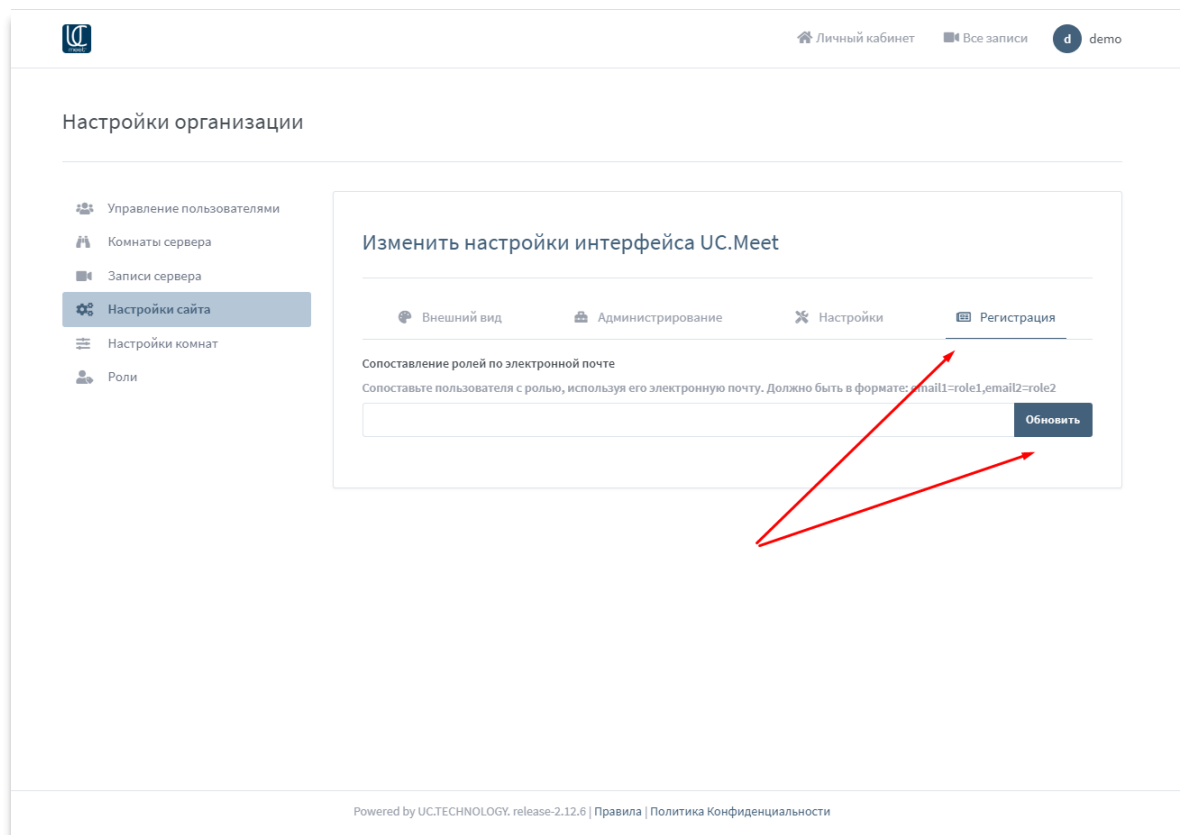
UC meet

Личный кабинет Все записи d demo

Настройки организации

Управление пользователями
Комнаты сервера
Записи сервера
Настройки сайта
Настройки комнат
Роли

Изменить настройки интерфейса UC.Meet

Внешний вид Администрирование Настройки Регистрация

Сопоставление ролей по электронной почте

Сопоставьте пользователя с ролью, используя его электронную почту. Должно быть в формате: email1=role1,email2=role2

Обновить

Powered by UC.TECHNOLOGY. release-2.12.6 | Правила | Политика Конфиденциальности